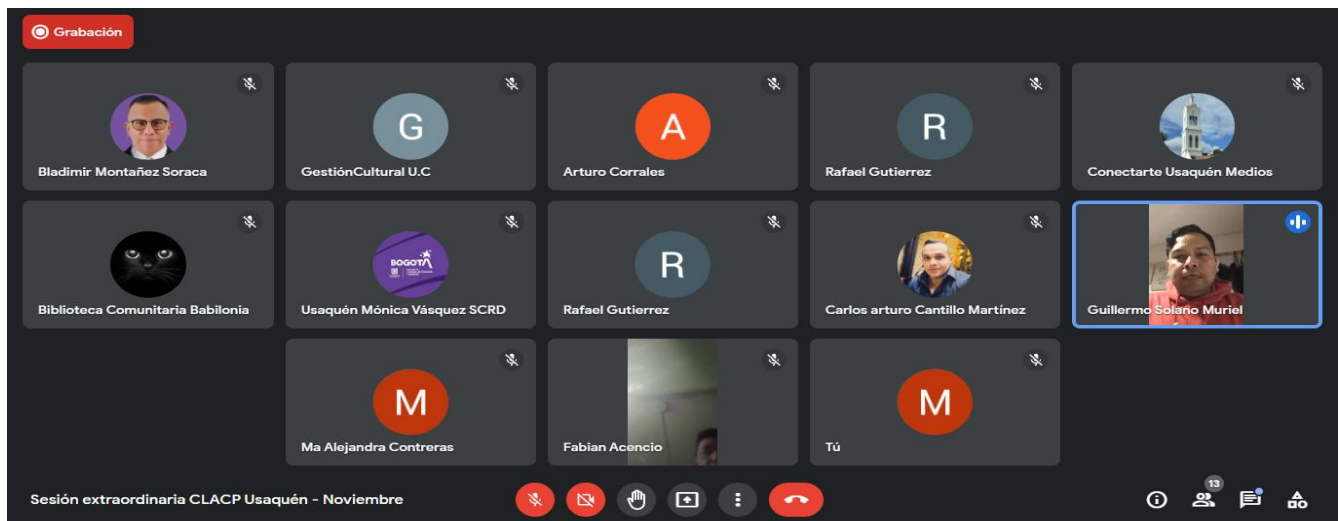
Grabación

G

A

R

Bladimir Montañez Soraca

GestiónCultural U.C

Arturo Corrales

Rafael Gutierrez

Conectarte Usaquén Medios

BOGOTÁ

R

Biblioteca Comunitaria Babilonia

Usaquén Mónica Vásquez SCRD

Rafael Gutierrez

Carlos arturo Cantillo Martínez

Guillermo Solano Muriel

M

M

Ma Alejandra Contreras

Fabian Acencio

Tú

Sesión extraordinaria CLACP Usaquén - Noviembre

13